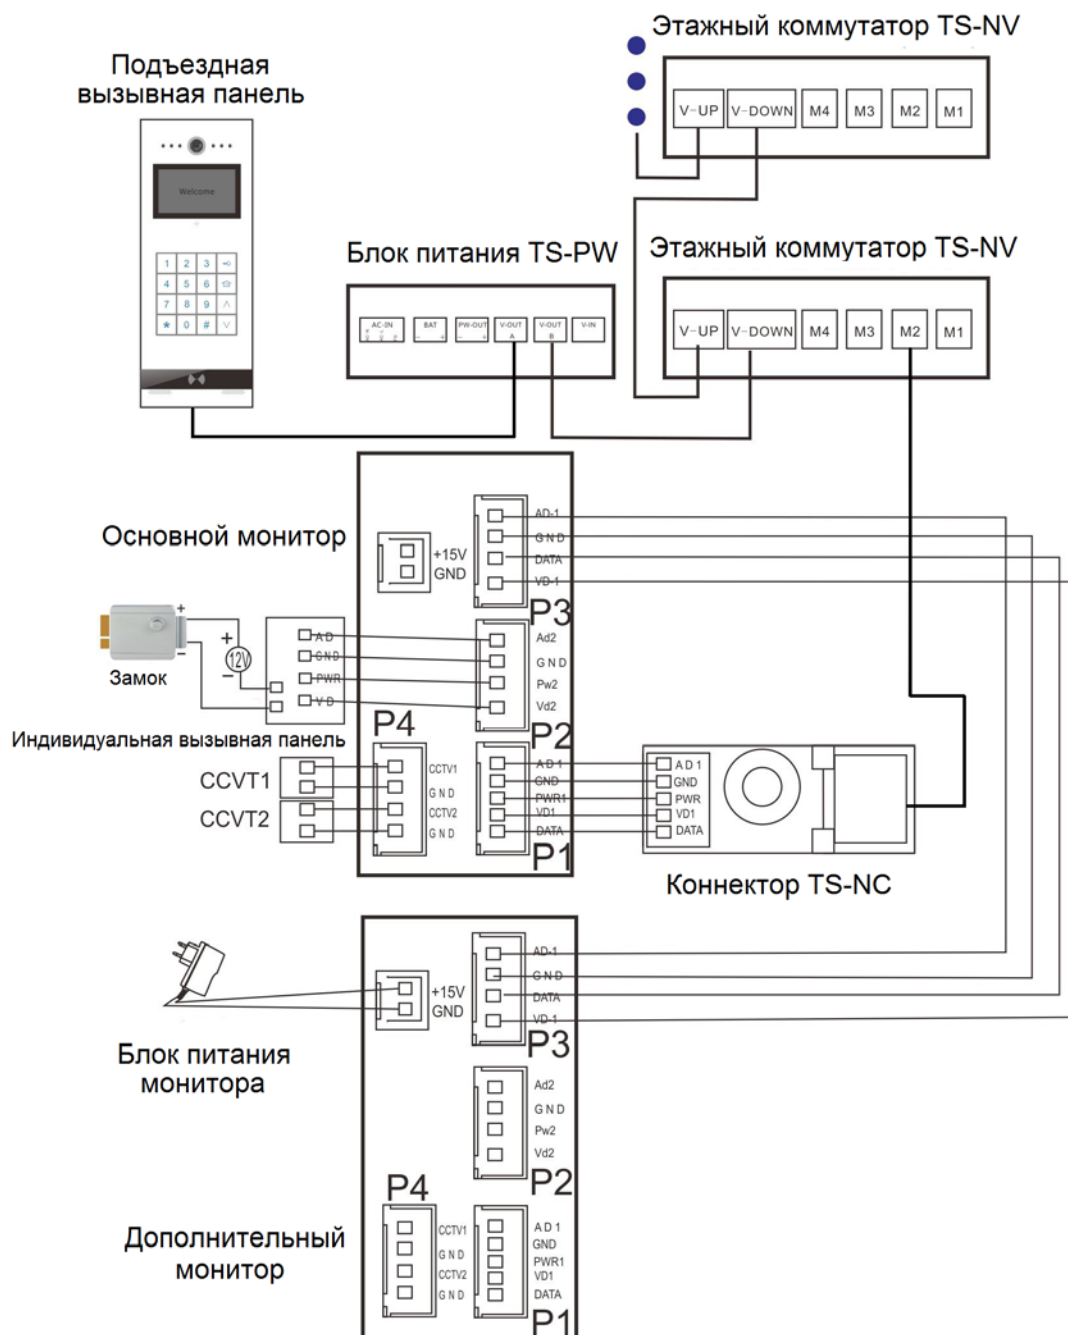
Этажный коммутатор TS-NV

V-UP V-DOWN M4 M3 M2 M1

Подъездная вызывная панель

Welcome

1 2 3
4 5 6
7 8 9
* 0 #

Блок питания TS-PW

AC-IN BAT PW-OUT V-OUT A V-OUT B V-IN

Этажный коммутатор TS-NV

V-UP V-DOWN M4 M3 M2 M1

Основной монитор

+15V GND

AD-1 GND DATA VD-1

P3

+ − 12V

Замок

AD GND PWR VD

Ad2 GND Pw2 Vd2

P2

P4

Индивидуальная вызывная панель

CCVT1

CCVT2

CCTV1 GND CCTV2 GND

AD1 GND PWR1 VD1 DATA

P1

AD1 GND PWR VD1 DATA

Коннектор TS-NC

+15V GND

AD-1 GND DATA VD-1

P3

Блок питания монитора

Ad2 GND Pw2 Vd2

P2

P4

Дополнительный монитор

CCTV1 GND CCTV2 GND

AD1 GND PWR1 VD1 DATA

P1